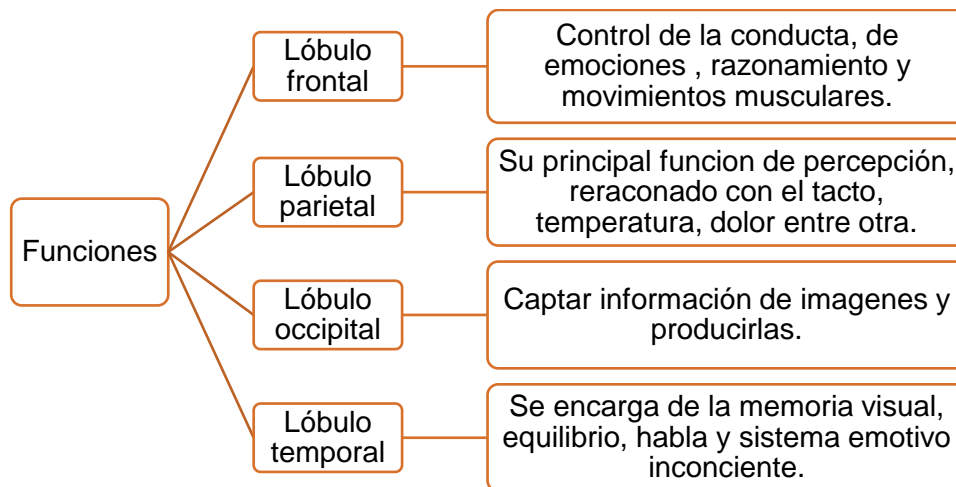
Funciones

Lóbulo frontal

Control de la conducta, de emociones , razonamiento y movimientos musculares.

Lóbulo parietal

Su principal funcion de percepción, reraconado con el tacto, temperatura, dolor entre otra.

Lóbulo occipital

Captar información de imagenes y producirlas.

Lóbulo temporal

Se encarga de la memoria visual, equilibrio, habla y sistema emotivo inconciente.